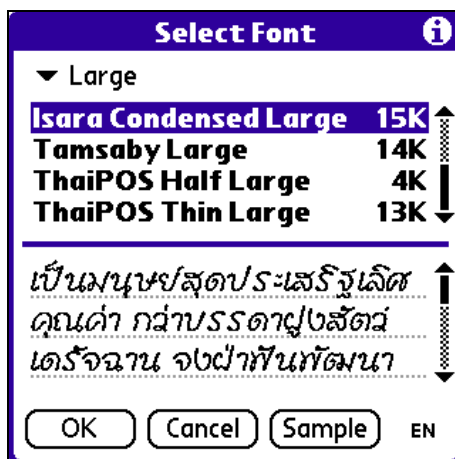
Select Font

▼ Large

| | |
|---|---|
| Isara Condensed Large | 15K |
| Tamsaby Large | 14K |
| ThaiPOS Half Large | 4K |
| ThaiPOS Thin Large | 13K |

เป็นมนุษย์สุดประเสริฐเลิศ
คุณค่า กว่าบรรดาฝูงสัตว์
เดรัจฉาน จงฝ่าฟันพัฒนา

OK Cancel Sample EN